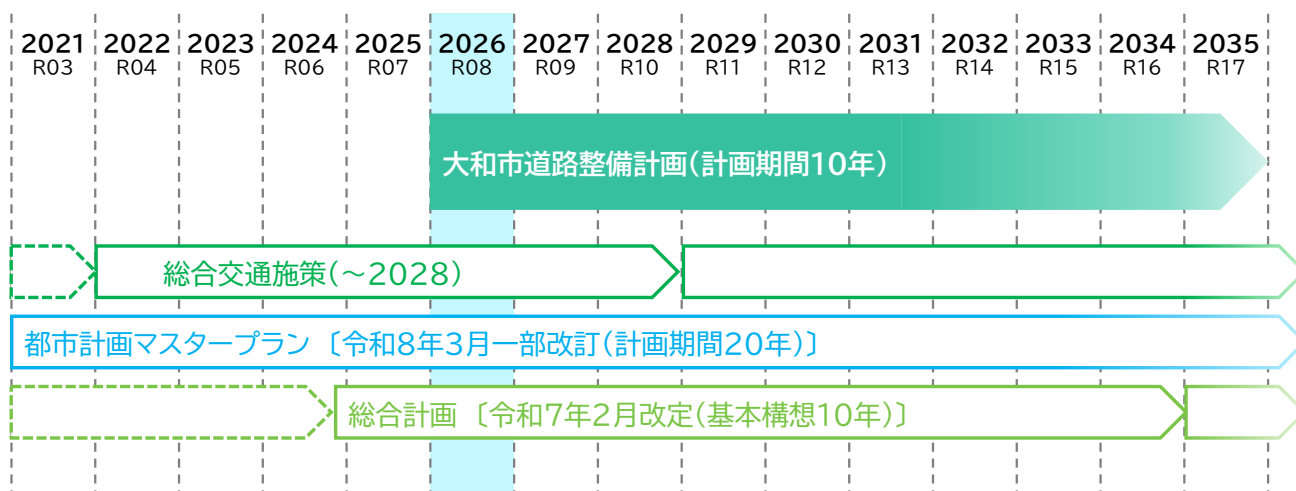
| 2021 | 2022 | 2023 | 2024 | 2025 | 2026 | 2027 | 2028 | 2029 | 2030 | 2031 | 2032 | 2033 | 2034 | 2035 |
|---|---|---|---|---|---|---|---|---|---|---|---|---|---|---|
| R03 | R04 | R05 | R06 | R07 | R08 | R09 | R10 | R11 | R12 | R13 | R14 | R15 | R16 | R17 |

大和市道路整備計画（計画期間10年）

総合交通施策（～2028）

都市計画マスタープラン〔令和8年3月一部改訂（計画期間20年）〕

総合計画〔令和7年2月改定（基本構想10年）〕